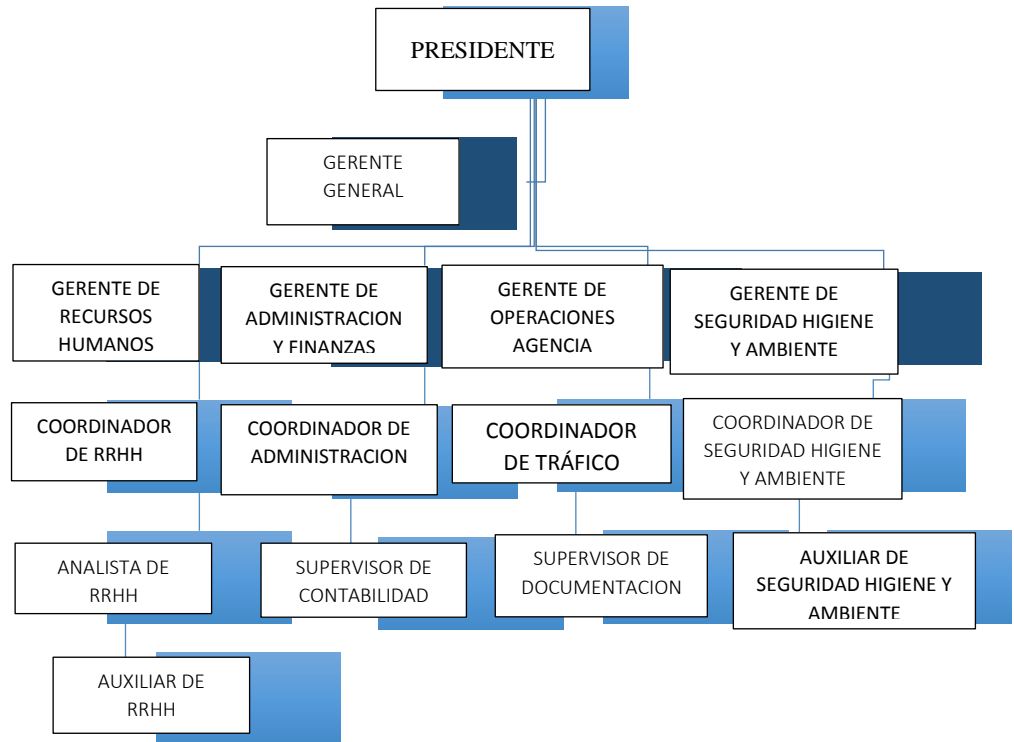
PRESIDENTE

GERENTE GENERAL

GERENTE DE RECURSOS HUMANOS

GERENTE DE ADMINISTRACION Y FINANZAS

GERENTE DE OPERACIONES AGENCIA

GERENTE DE SEGURIDAD HIGIENE Y AMBIENTE

COORDINADOR DE RRHH

COORDINADOR DE ADMINISTRACION

COORDINADOR DE TRÁFICO

COORDINADOR DE SEGURIDAD HIGIENE Y AMBIENTE

ANALISTA DE RRHH

SUPERVISOR DE CONTABILIDAD

SUPERVISOR DE DOCUMENTACION

AUXILIAR DE SEGURIDAD HIGIENE Y AMBIENTE

AUXILIAR DE RRHH